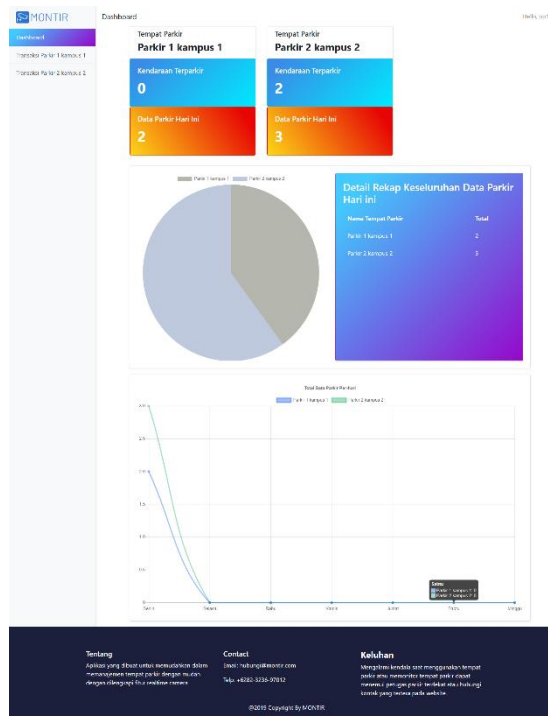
MONTIR

Dashboard

Transaksi Parkir 1 kampus 1

Transaksi Parkir 2 kampus 2

Dashboard

Hello, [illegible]

Tempat Parkir
Parkir 1 kampus 1

Kendaraan Terparkir
0

Data Parkir Hari Ini
2

Tempat Parkir
Parkir 2 kampus 2

Kendaraan Terparkir
2

Data Parkir Hari Ini
3

Parkir 1 kampus 1 Parkir 2 kampus 2

Detail Rekap Keseluruhan Data Parkir Hari ini

| Nama Tempat Parkir | Total |
|---|---|
| Parkir 1 kampus 1 | 2 |
| Parkir 2 kampus 2 | 3 |

Total Data Parkir Per hari

Parkir 1 kampus 1 Parkir 2 kampus 2

3.0
2.5
2.0
1.5
1.0
0.5
0

Senin Selasa Rabu Kamis Jumat Sabtu Minggu

Sabtu
Parkir 1 kampus 1: 0
Parkir 2 kampus 2: 0

Tentang
Aplikasi yang dibuat untuk memudahkan dalam manajemen tempat parkir dengan mutan dengan dilengkapi fitur realtime camera

Contact
Email: hubungi@montir.com
Telp. +6282-3236-97812

Keluhan
Mengalami kendala saat menggunakan tempat parkir atau memonitor tempat parkir dapat menemui petugas parkir terdekat atau hubungi kontak yang tertera pada website

@2019 Copyright By MONTIR